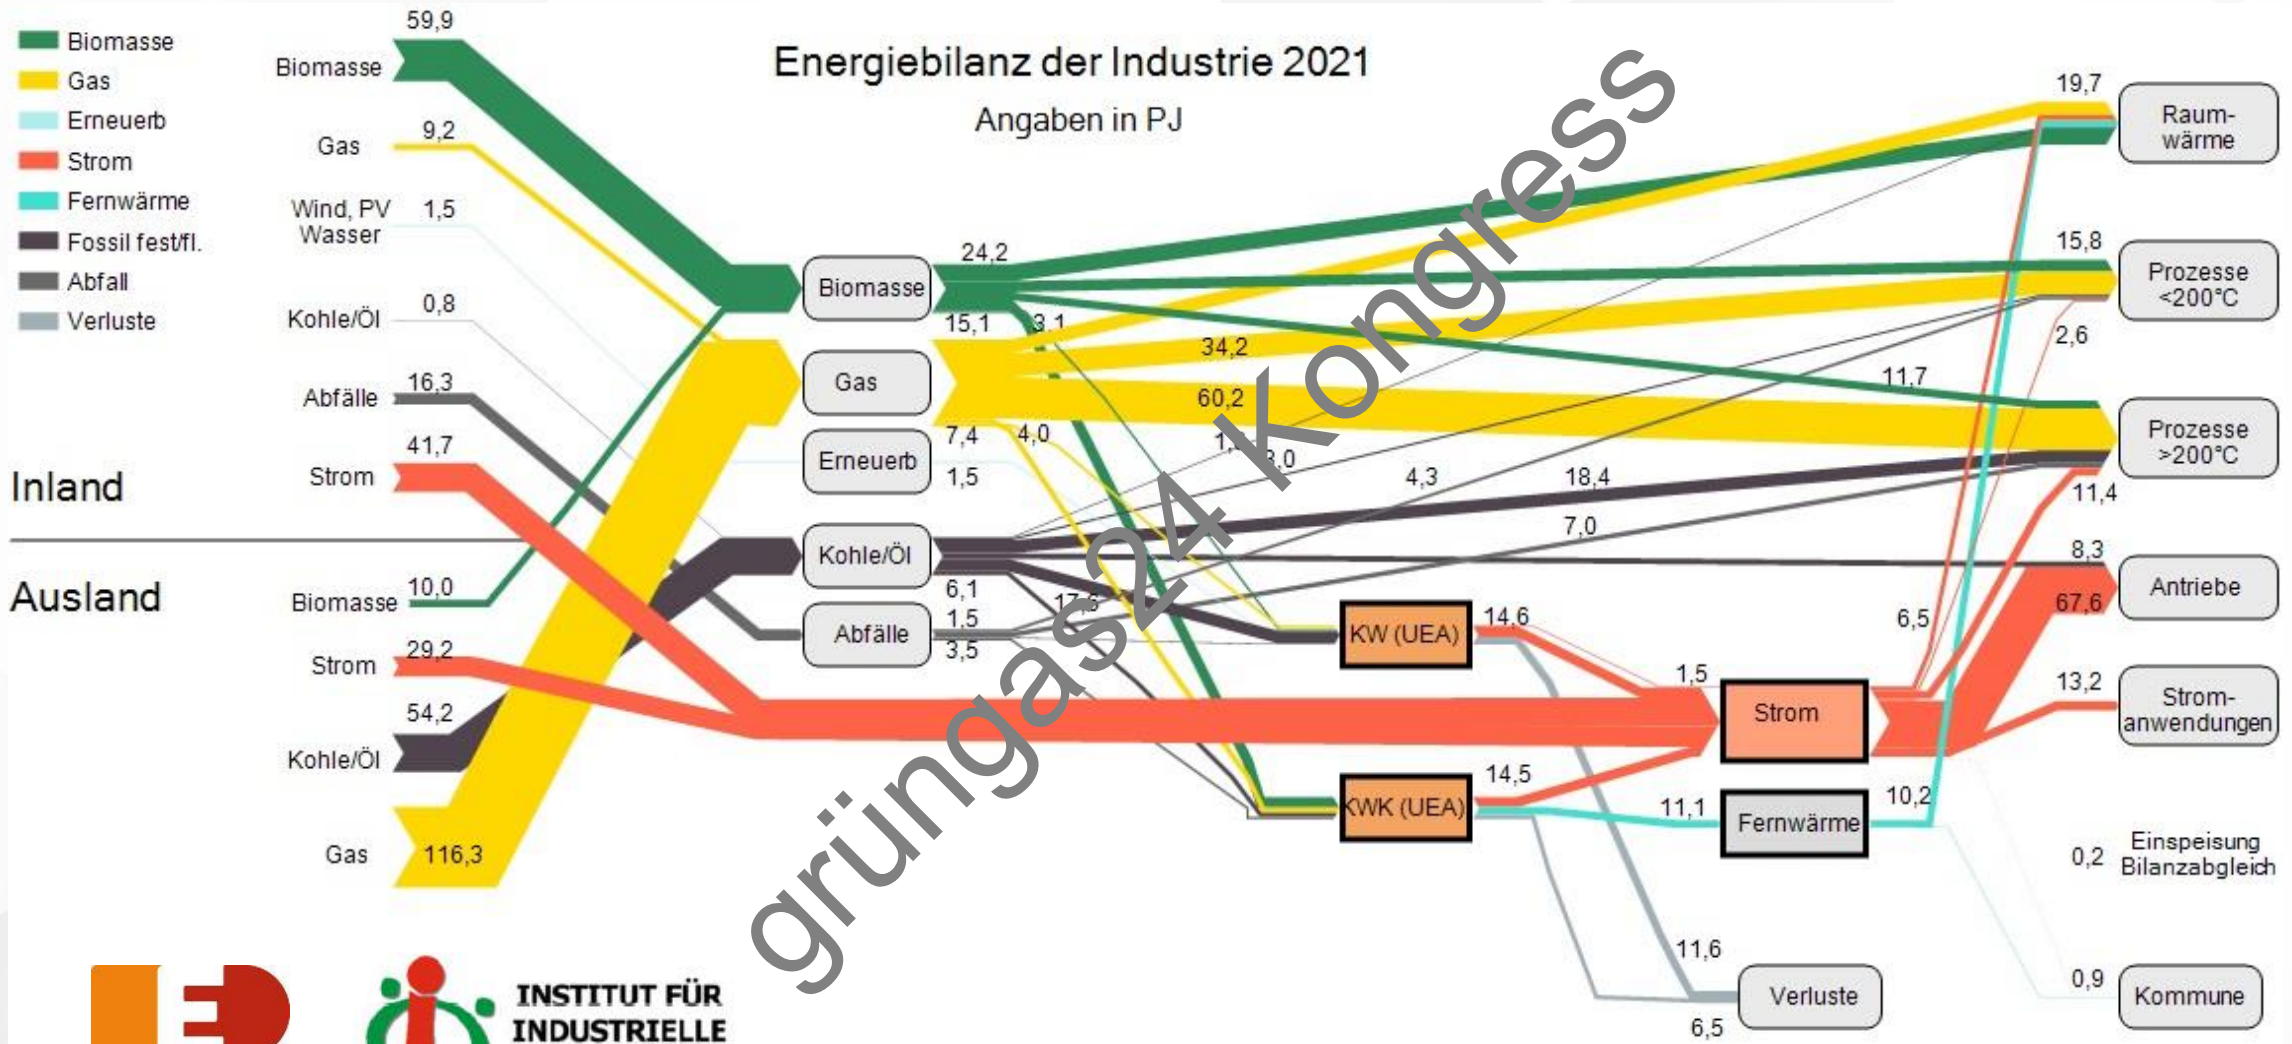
Biomasse
Gas
Erneuerb
Strom
Fernwärme
Fossil fest/fl.
Abfall
Verluste

Energiebilanz der Industrie 2021
Angaben in PJ

grüngas24 kongress

Inland
Ausland

59,9 Biomasse
9,2 Gas
Wind, PV Wasser 1,5
Kohle/Öl 0,8
Abfälle 16,3
Strom 41,7
Biomasse 10,0
Strom 29,2
54,2 Kohle/Öl
Gas 116,3

Biomasse
Gas
Erneuerb
Kohle/Öl
Abfälle

24,2
15,1
3,1
34,2
60,2
7,4
4,0
1,5
1,1
3,0
4,3
18,4
7,0
11,7
6,1
1,5
3,5
17,3

KW (UEA)
KWK (UEA)
14,6
14,5
1,5
11,1
Strom
Fernwärme
10,2
6,5
11,6
6,5
Verluste

19,7 Raum-wärme
15,8 Prozesse <200°C
2,6
Prozesse >200°C
11,4
8,3
67,6
Antriebe
13,2 Strom-anwendungen
0,2 Einspeisung Bilanzabgleich
0,9 Kommune

INSTITUT FÜR INDUSTRIELLE